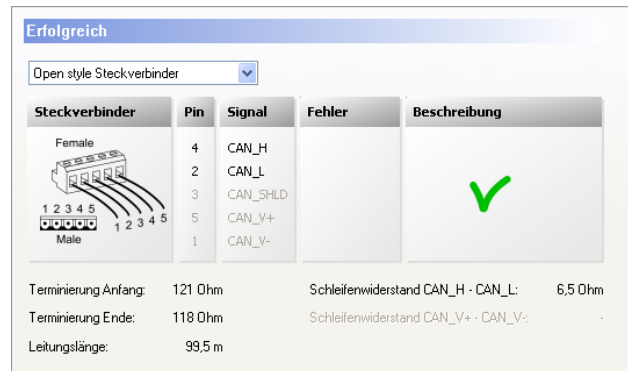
Erfolgreich

Open style Steckverbinder

| Steckverbinder | Pin | Signal | Fehler | Beschreibung |
|---|---|---|---|---|
| Female 1 2 3 4 5 1 2 3 4 5 Male | 4 | CAN_H | | |
| | 2 | CAN_L | | |
| | 3 | CAN_SHLD | | |
| | 5 | CAN_V+ | | |
| | 1 | CAN_V- | | |

Terminierung Anfang: 121 Ohm

Terminierung Ende: 118 Ohm

Leitungslänge: 99,5 m

Schleifenwiderstand CAN_H - CAN_L: 6,5 Ohm

Schleifenwiderstand CAN_V+ - CAN_V-: -